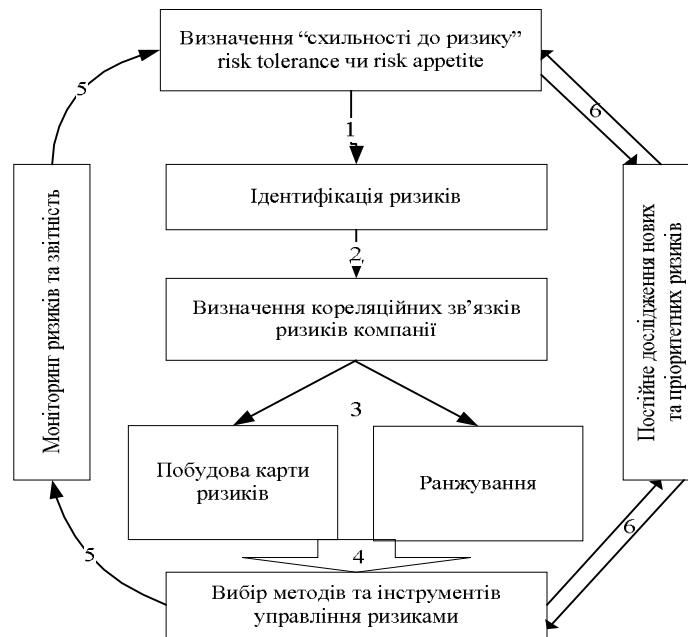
Визначення “схильності до ризику” risk tolerance чи risk appetite

1

Ідентифікація ризиків

2

Визначення кореляційних зв’язків ризиків компанії

3

Побудова карти ризиків

Ранжування

4

Вибір методів та інструментів управління ризиками

5

Моніторинг ризиків та звітність

5

6

Постійне дослідження нових та пріоритетних ризиків

6